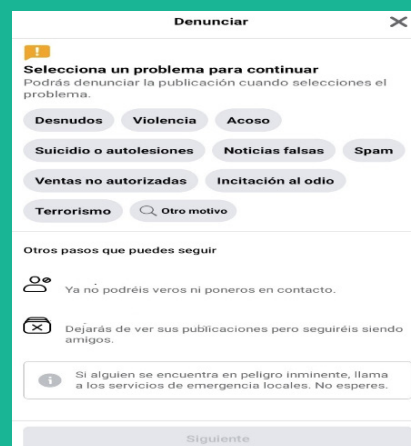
Denunciar

Selecciona un problema para continuar
Podrás denunciar la publicación cuando selecciones el problema.

Desnudos
Violencia
Acoso
Suicidio o autolesiones
Noticias falsas
Spam
Ventas no autorizadas
Incitación al odio
Terrorismo
Otro motivo

Otros pasos que puedes seguir

Ya no podréis veros ni poneros en contacto.

Dejarás de ver sus publicaciones pero seguiréis siendo amigos.

Si alguien se encuentra en peligro inminente, llama a los servicios de emergencia locales. No esperes.

Siguiente